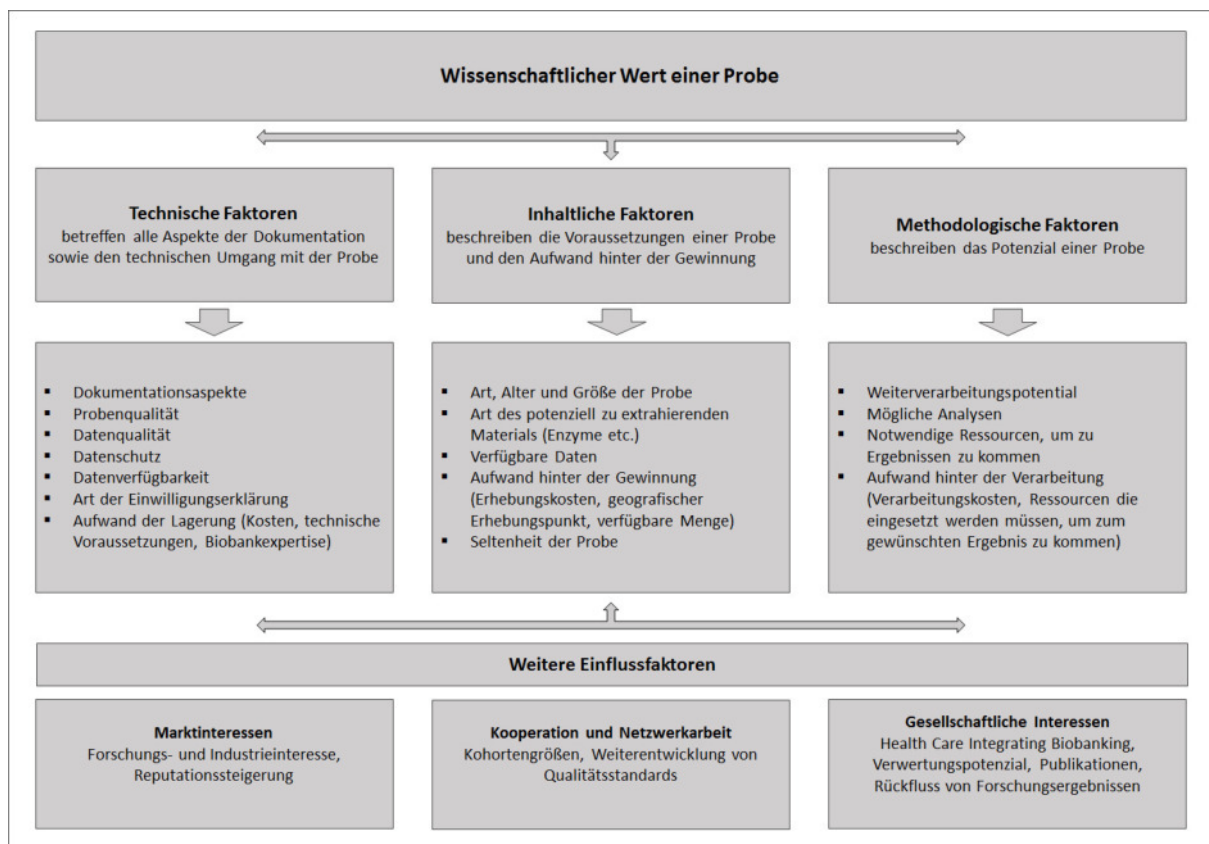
Wissenschaftlicher Wert einer Probe

Technische Faktoren
betreffen alle Aspekte der Dokumentation sowie den technischen Umgang mit der Probe

Inhaltliche Faktoren
beschreiben die Voraussetzungen einer Probe und den Aufwand hinter der Gewinnung

Methodologische Faktoren
beschreiben das Potenzial einer Probe

- Dokumentationsaspekte
- Probenqualität
- Datenqualität
- Datenschutz
- Datenverfügbarkeit
- Art der Einwilligungserklärung
- Aufwand der Lagerung (Kosten, technische Voraussetzungen, Biobankexpertise)

- Art, Alter und Größe der Probe
- Art des potenziell zu extrahierenden Materials (Enzyme etc.)
- Verfügbare Daten
- Aufwand hinter der Gewinnung (Erhebungskosten, geografischer Erhebungspunkt, verfügbare Menge)
- Seltenheit der Probe

- Weiterverarbeitungspotential
- Mögliche Analysen
- Notwendige Ressourcen, um zu Ergebnissen zu kommen
- Aufwand hinter der Verarbeitung (Verarbeitungskosten, Ressourcen die eingesetzt werden müssen, um zum gewünschten Ergebnis zu kommen)

Weitere Einflussfaktoren

Marktinteressen
Forschungs- und Industrieinteresse, Reputationssteigerung

Kooperation und Netzwerkarbeit
Kohortengrößen, Weiterentwicklung von Qualitätsstandards

Gesellschaftliche Interessen
Health Care Integrating Biobanking, Verwertungspotenzial, Publikationen, Rückfluss von Forschungsergebnissen